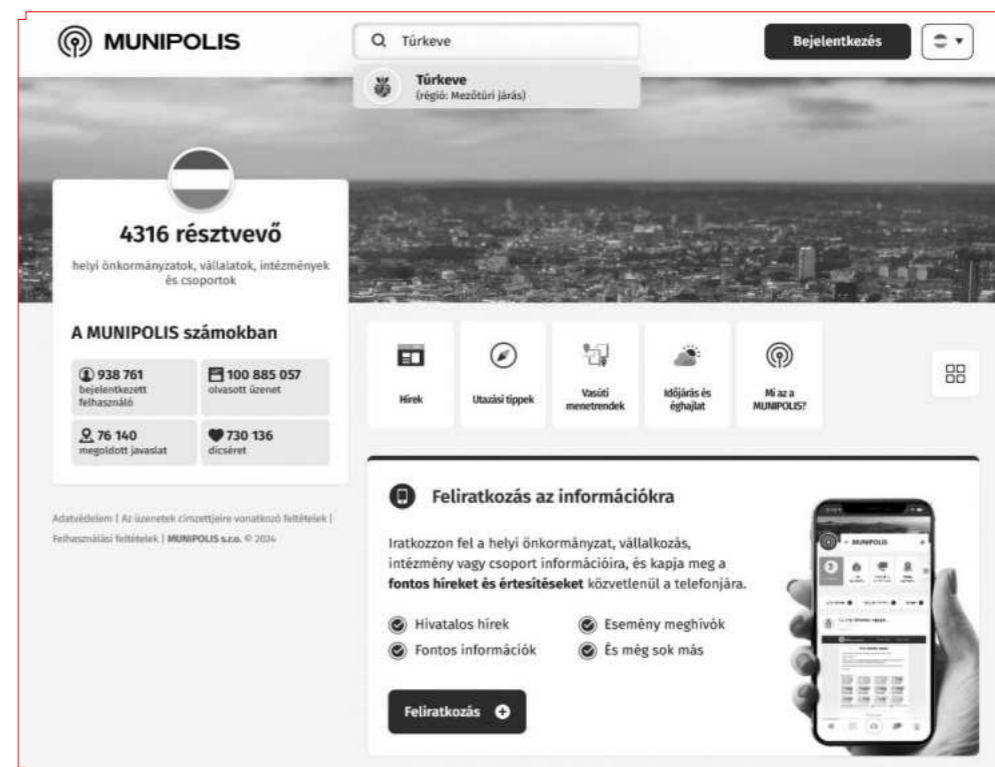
MUNIPOLIS

Túrkeve

Túrkeve
(régió: Mezőtúri járás)

Bejelentkezés

4316 résztvevő

helyi önkormányzatok, vállalatok, intézmények és csoportok

A MUNIPOLIS számokban

938 761
bejelentkezett felhasználó

100 885 057
olvasott üzenet

76 140
megoldott javaslat

730 136
dicséret

Adatvédelem | Az üzenetek címzettjeire vonatkozó feltételek | Felhasználási feltételek | MUNIPOLIS s.r.o. © 2024

Hírek

Utazási tippek

Vasúti menetrendek

Időjárás és éghajlat

Mi az a MUNIPOLIS?

Feliratkozás az információkra

Iratkozzon fel a helyi önkormányzat, vállalkozás, intézmény vagy csoport információira, és kapja meg a **fontos híreket és értesítéseket** közvetlenül a telefonjára.

Hivatalos hírek

Esemény meghívók

Fontos információk

És még sok más

Feliratkozás

MUNIPOLIS